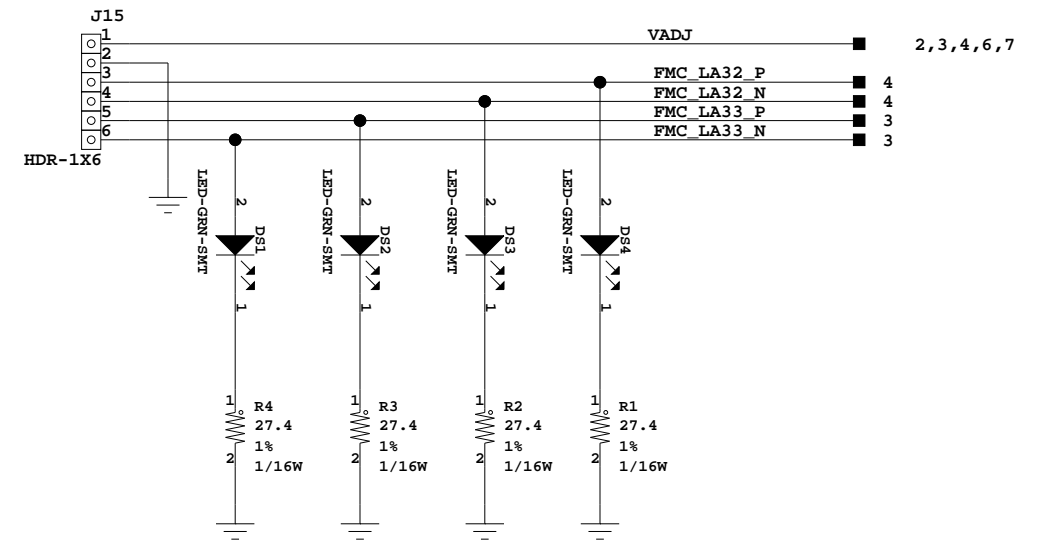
J15
1
2
3
4
5
6
HDR-1X6

VADJ
2,3,4,6,7
FMC_LA32_P
4
FMC_LA32_N
4
FMC_LA33_P
3
FMC_LA33_N
3

LED-GRN-SMT
2
DS1
1
1
R4
27.4
1%
1/16W
2

LED-GRN-SMT
2
DS2
1
1
R3
27.4
1%
1/16W
2

LED-GRN-SMT
2
DS3
1
1
R2
27.4
1%
1/16W
2

LED-GRN-SMT
2
DS4
1
1
R1
27.4
1%
1/16W
2